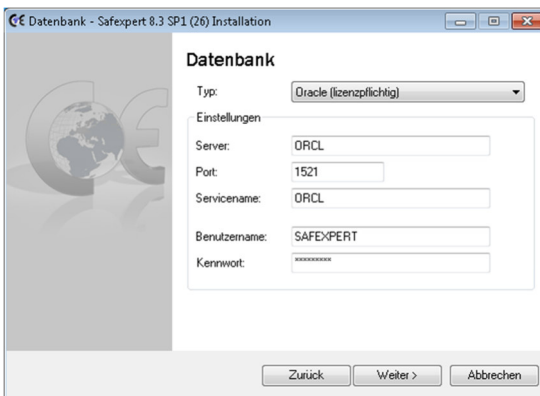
Datenbank - Safexpert 8.3 SP1 (26) Installation

Datenbank

Typ: Oracle (lizenzpflichtig)

Einstellungen

Server: ORCL

Port: 1521

Servicename: ORCL

Benutzername: SAFEXPERT

Kennwort: **********

Zurück

Weiter >

Abbrechen